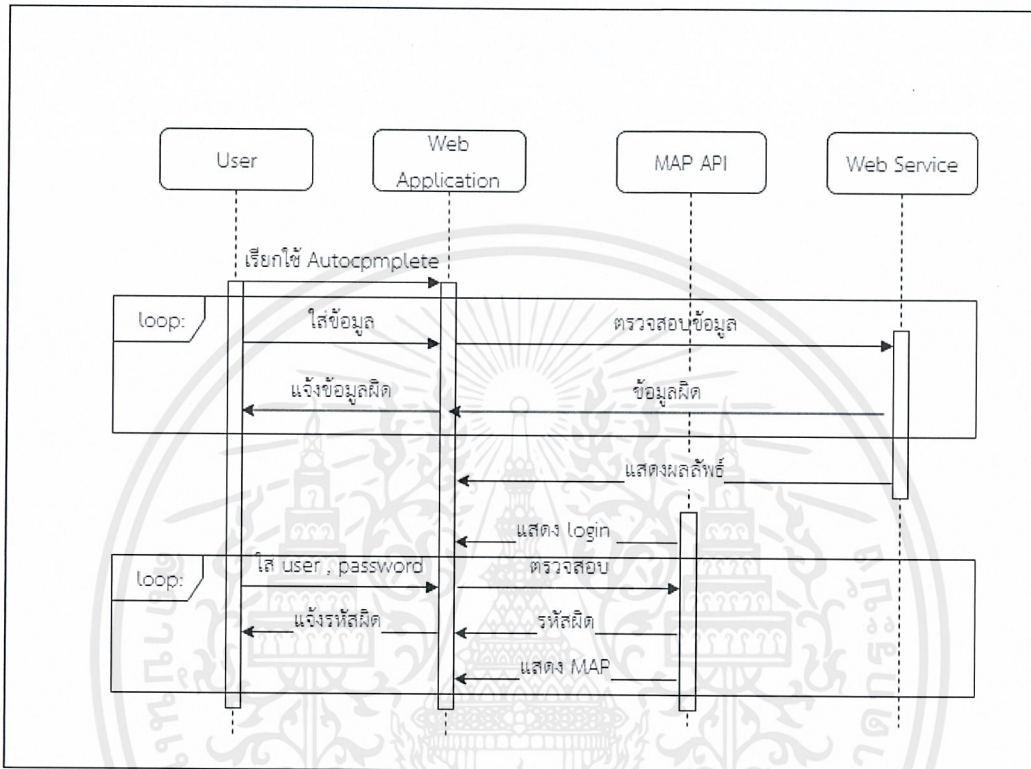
User

Web Application

MAP API

Web Service

เรียกใช้ Autocpmplete

loop:

ใส่ข้อมูล

ตรวจสอบข้อมูล

แจ้งข้อมูลผิด

ข้อมูลผิด

แสดงผลลัพธ์

แสดง login

loop:

ใส่ user , password

ตรวจสอบ

แจ้งรหัสผิด

รหัสผิด

แสดง MAP